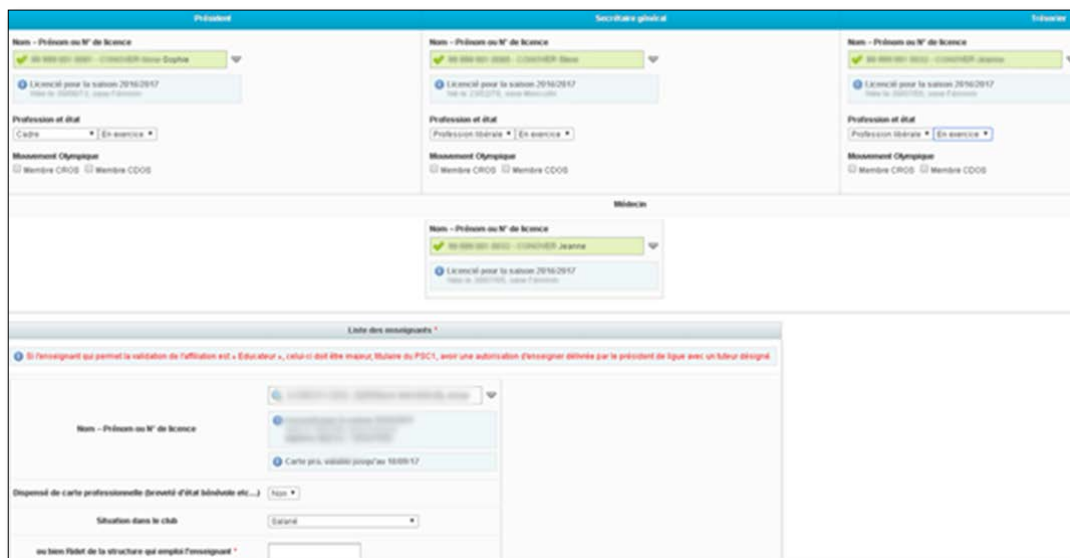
Président

Nom – Prénom ou N° de licence

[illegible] Sophie

Licencié pour la saison 2016/2017

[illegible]

Profession et état

Cadre ▾ En exercice ▾

Mouvement Olympique

Membre CROS Membre CDOS

Secrétaire général

Nom – Prénom ou N° de licence

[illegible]

Licencié pour la saison 2016/2017

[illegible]

Profession et état

Profession libérale ▾ En exercice ▾

Mouvement Olympique

Membre CROS Membre CDOS

Trésorier

Nom – Prénom ou N° de licence

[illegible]

Licencié pour la saison 2016/2017

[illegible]

Profession et état

Profession libérale ▾ En exercice ▾

Mouvement Olympique

Membre CROS Membre CDOS

Médecin

Nom – Prénom ou N° de licence

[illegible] Jeanne

Licencié pour la saison 2016/2017

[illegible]

Liste des enseignants *

Si l'enseignant qui permet la validation de l'affiliation est « Educateur », celui-ci doit être majeur, titulaire du PSC1, avoir une autorisation d'enseigner délivrée par le président de ligue avec un tuteur désigné.

Nom – Prénom ou N° de licence

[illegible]

Carte pro. valable jusqu'au 18/09/17

Dispensé de carte professionnelle (breveté d'état bénévole etc...) Non ▾

Situation dans le club

Salarié ▾

ou bien Nidet de la structure qui emploi l'enseignant *